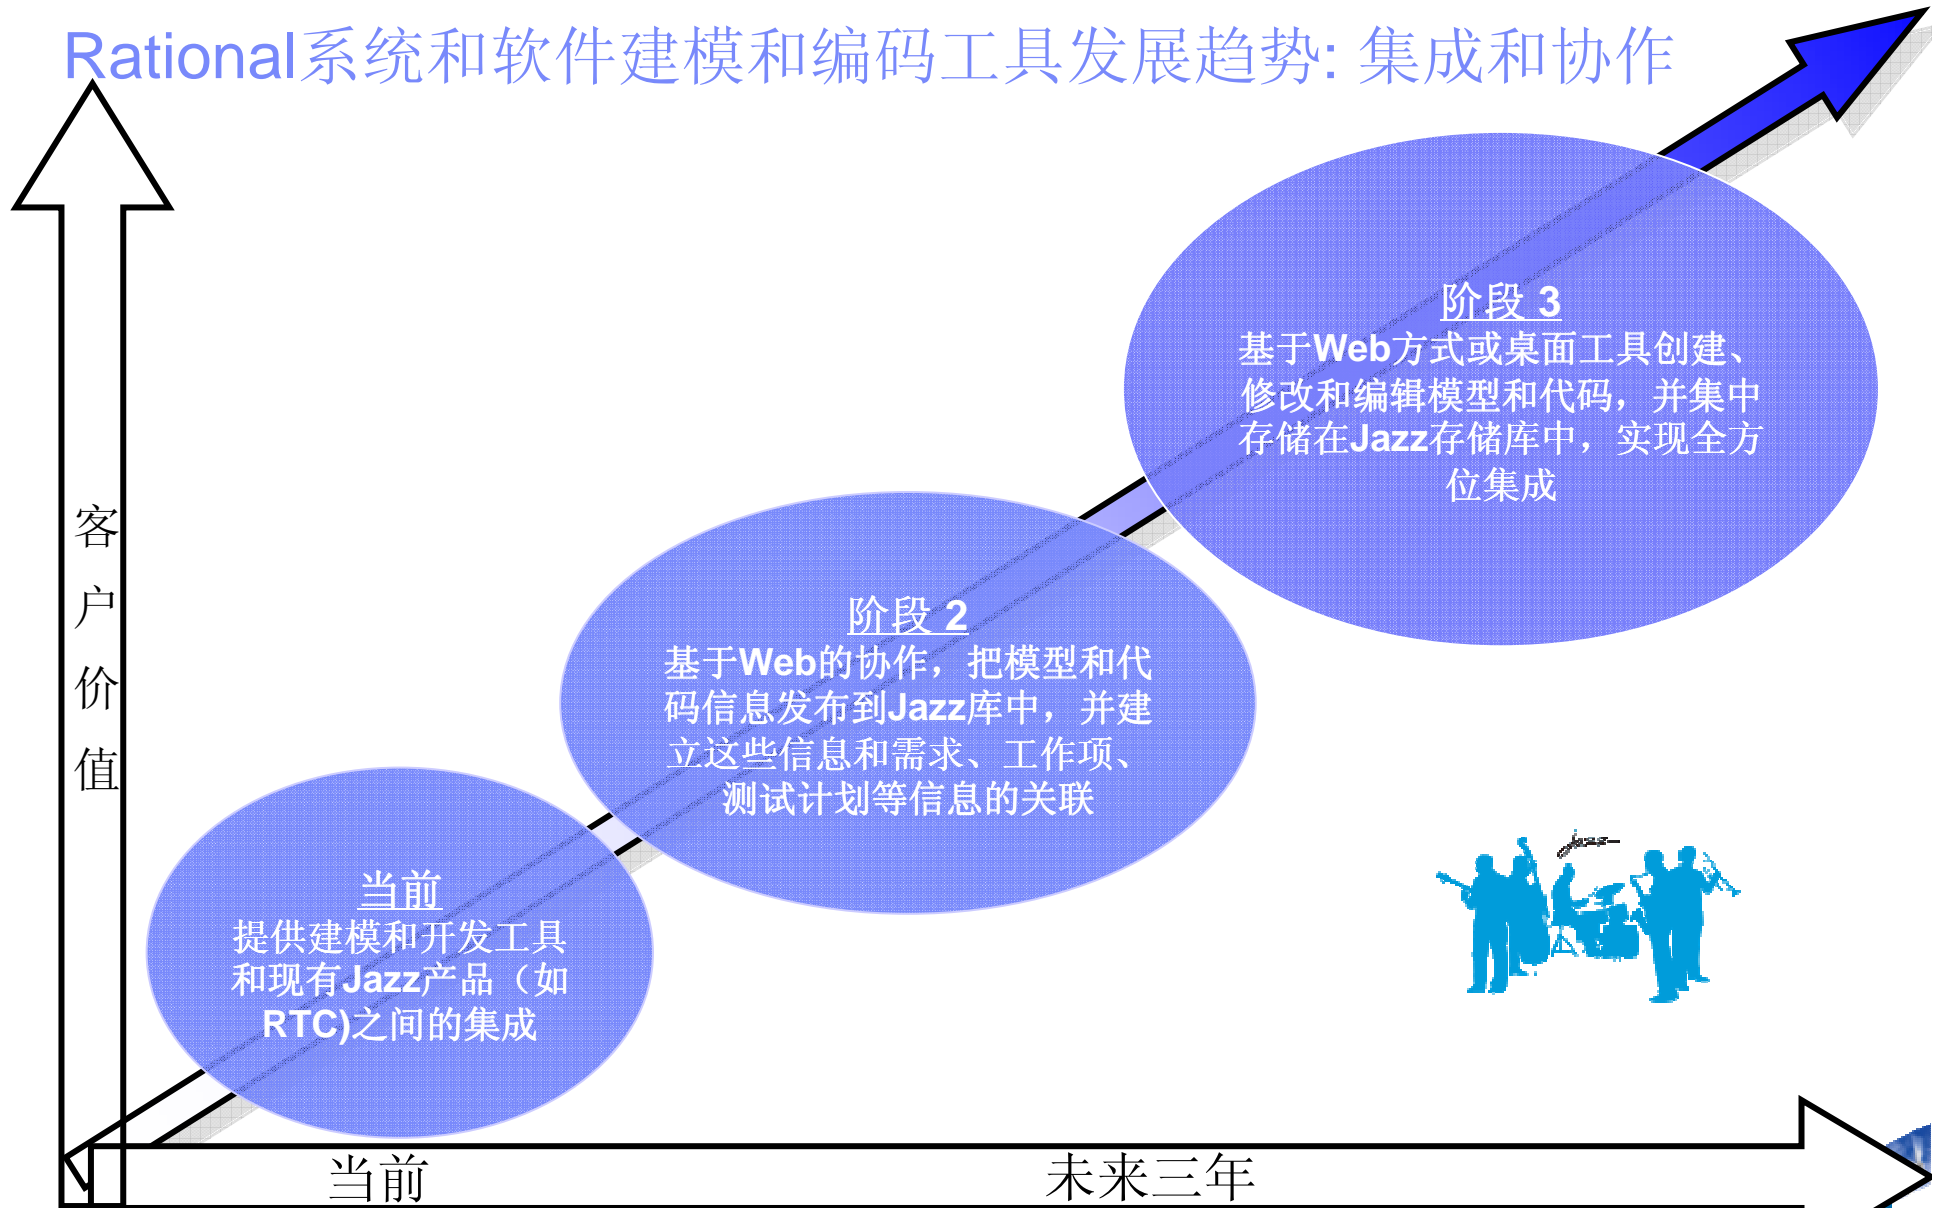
Rational系统和软件建模和编码工具发展趋势: 集成和协作

客户价值

阶段 3
基于Web方式或桌面工具创建、修改和编辑模型和代码，并集中存储在Jazz存储库中，实现全方位集成

阶段 2
基于Web的协作，把模型和代码信息发布到Jazz库中，并建立这些信息和需求、工作项、测试计划等信息的关联

当前
提供建模和开发工具和现有Jazz产品（如RTC)之间的集成

Jazz

当前

未来三年